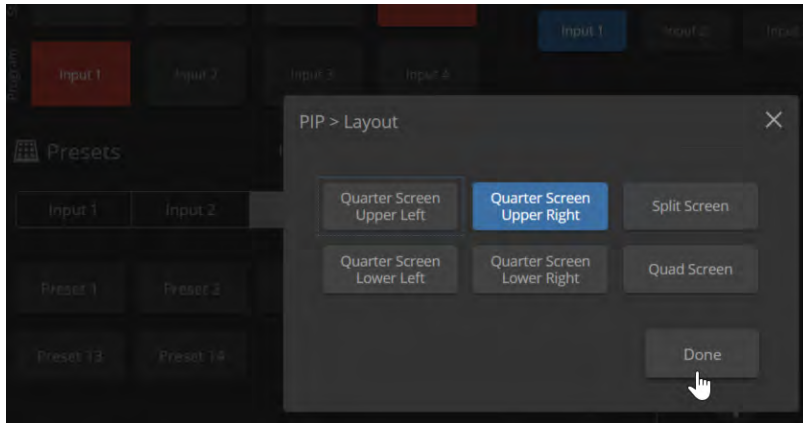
Input 1

Input 2

Input

Program

Input 1

Input 2

Input 3

Input 4

Presets

Input 1

Input 2

Preset 1

Preset 2

Preset 13

Preset 14

PIP > Layout

×

Quarter Screen Upper Left

Quarter Screen Upper Right

Split Screen

Quarter Screen Lower Left

Quarter Screen Lower Right

Quad Screen

Done